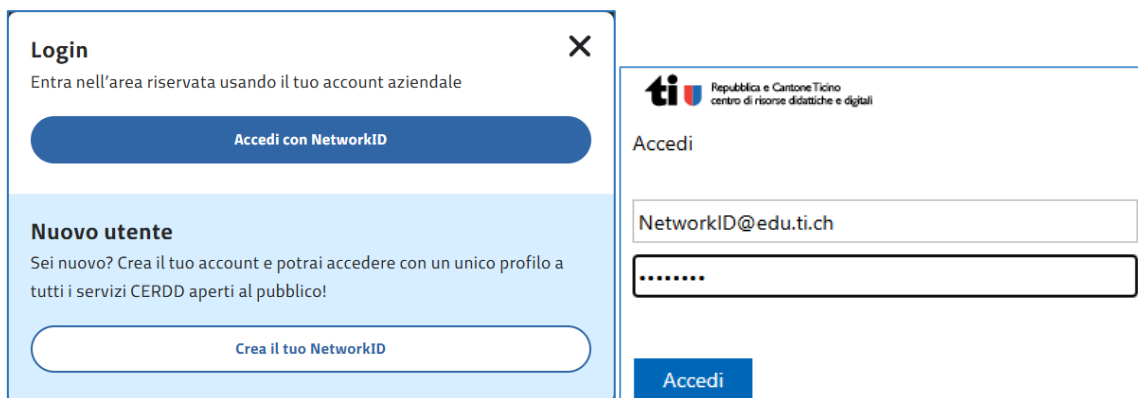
Login

Entra nell'area riservata usando il tuo account aziendale

Accedi con NetworkID

Nuovo utente

Sei nuovo? Crea il tuo account e potrai accedere con un unico profilo a tutti i servizi CERDD aperti al pubblico!

Crea il tuo NetworkID

ti Repubblica e Cantone Ticino centro di risorse didattiche e digitali

Accedi

NetworkID@edu.ti.ch

••••••••

Accedi